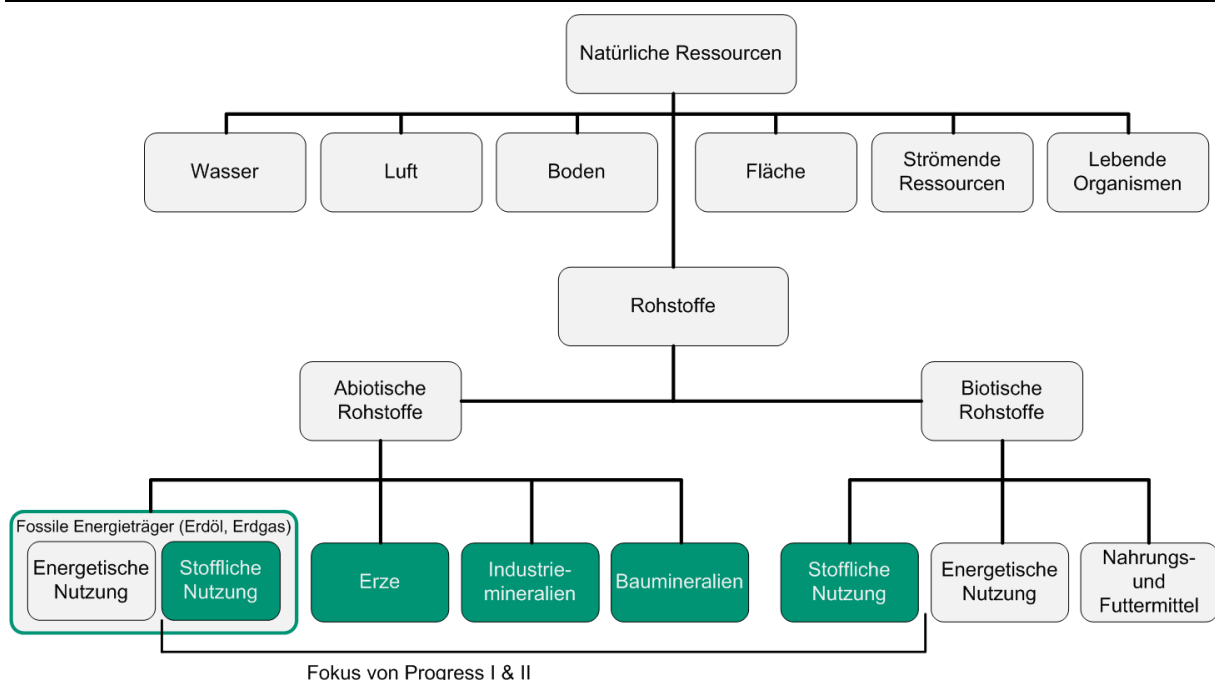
Natürliche Ressourcen

Wasser

Luft

Boden

Fläche

Strömende Ressourcen

Lebende Organismen

Rohstoffe

Abiotische Rohstoffe

Biotische Rohstoffe

Fossile Energieträger (Erdöl, Erdgas)

Energetische Nutzung

Stoffliche Nutzung

Erze

Industriemineralien

Baumineralien

Stoffliche Nutzung

Energetische Nutzung

Nahrungs- und Futtermittel

Fokus von Progress I & II